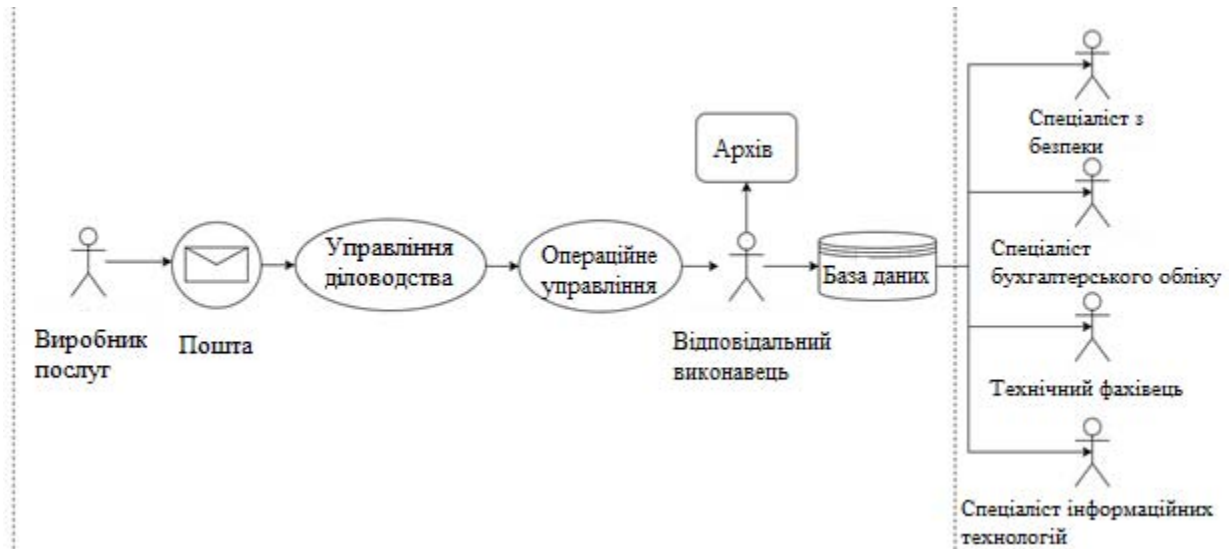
Виробник послуг

Пошта

Управління діловодства

Операційне управління

Архів

Відповідальний виконавець

База даних

Спеціаліст з безпеки

Спеціаліст бухгалтерського обліку

Технічний фахівець

Спеціаліст інформаційних технологій